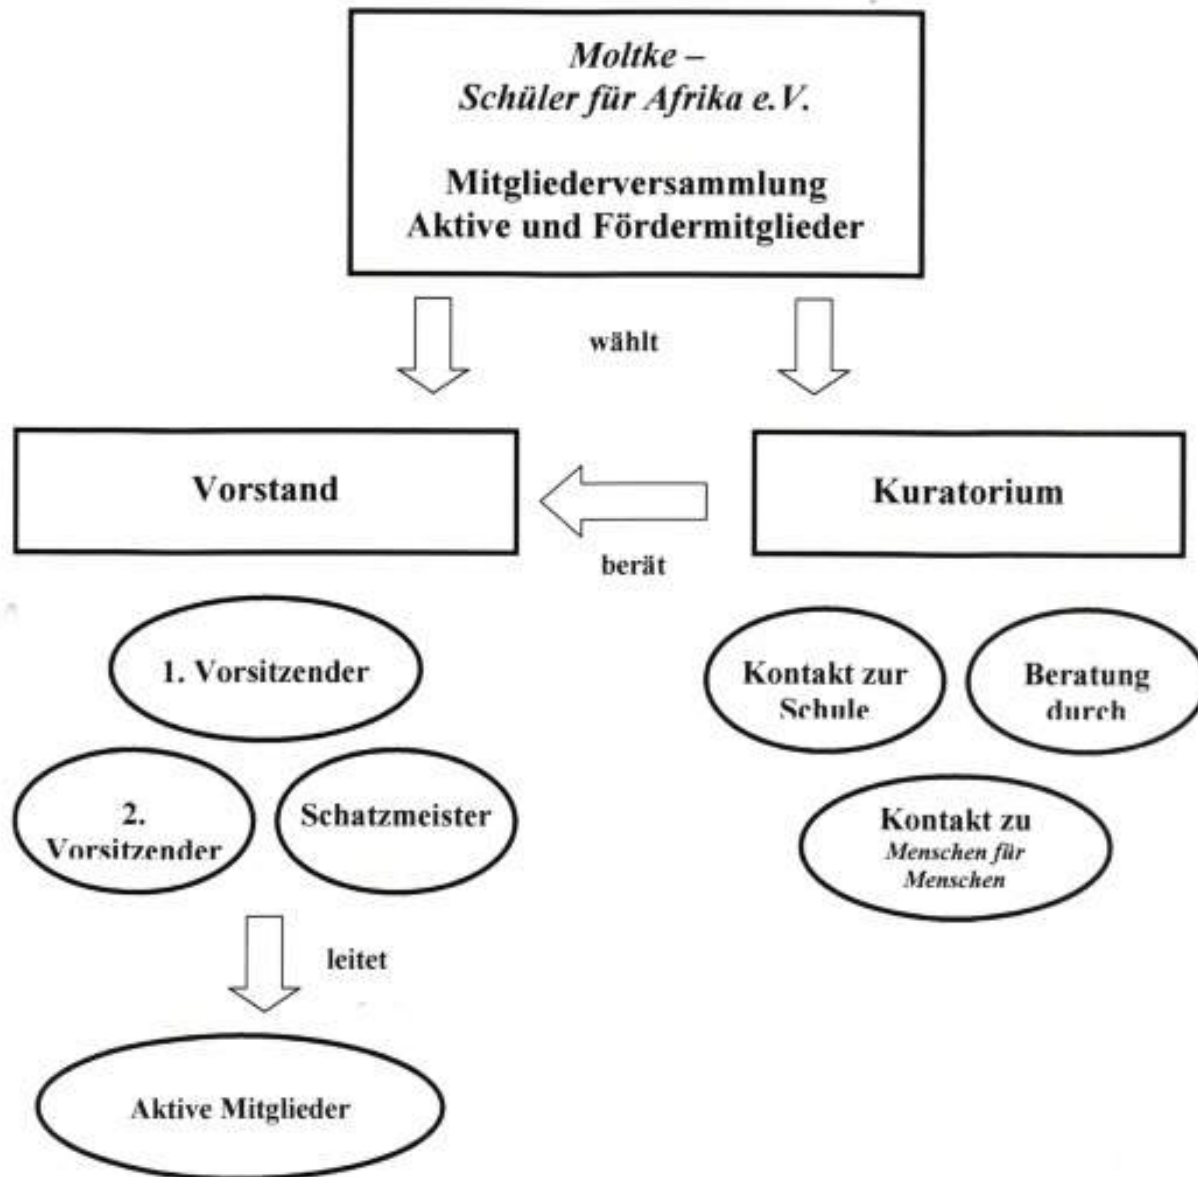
Moltke –
Schüler für Afrika e.V.

Mitgliederversammlung
Aktive und Fördermitglieder

wählt

Vorstand

Kuratorium

berät

1. Vorsitzender

2. Vorsitzender

Schatzmeister

Kontakt zur Schule

Beratung durch

Kontakt zu Menschen für Menschen

leitet

Aktive Mitglieder